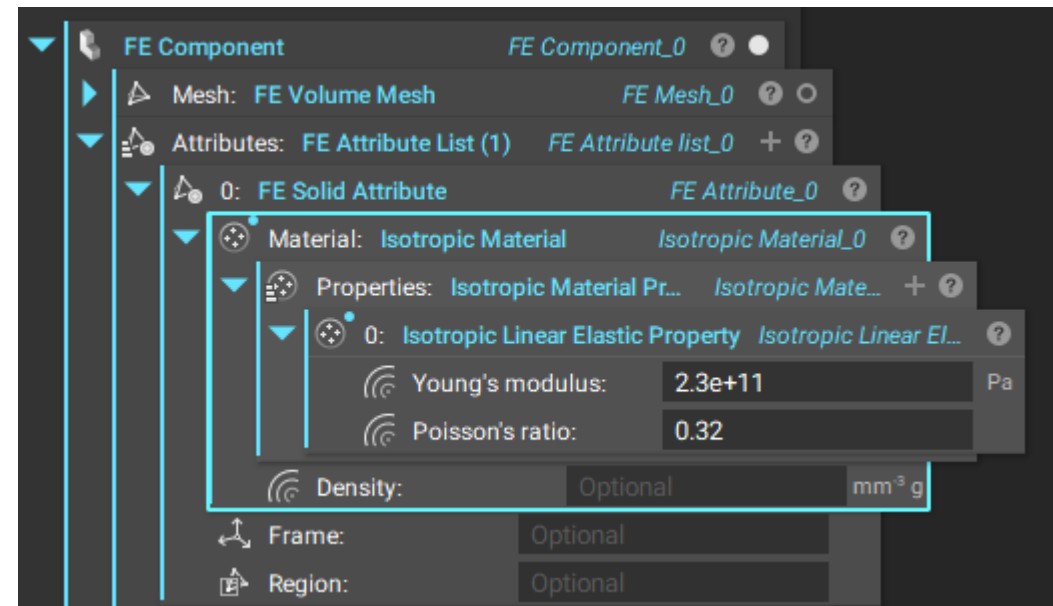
FE Component FE Component_0 ?

Mesh: FE Volume Mesh FE Mesh_0 ?

Attributes: FE Attribute List (1) FE Attribute list_0 + ?

0: FE Solid Attribute FE Attribute_0 ?

Material: Isotropic Material Isotropic Material_0 ?

Properties: Isotropic Material Pr... Isotropic Mate... + ?

0: Isotropic Linear Elastic Property Isotropic Linear El... ?

Young's modulus: 2.3e+11 Pa

Poisson's ratio: 0.32

Density: Optional mm$^{-3}$ g

Frame: Optional

Region: Optional